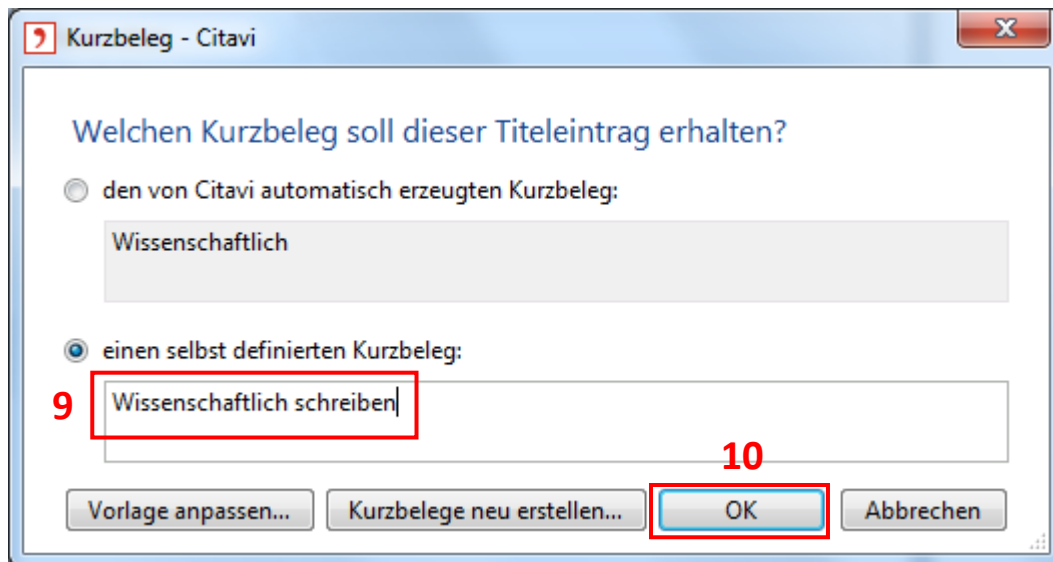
Kurzbeleg - Citavi

Welchen Kurzbeleg soll dieser Titeleintrag erhalten?

den von Citavi automatisch erzeugten Kurzbeleg:

Wissenschaftlich

einen selbst definierten Kurzbeleg:

9

Wissenschaftlich schreiben

10

Vorlage anpassen...

Kurzbelege neu erstellen...

OK

Abbrechen